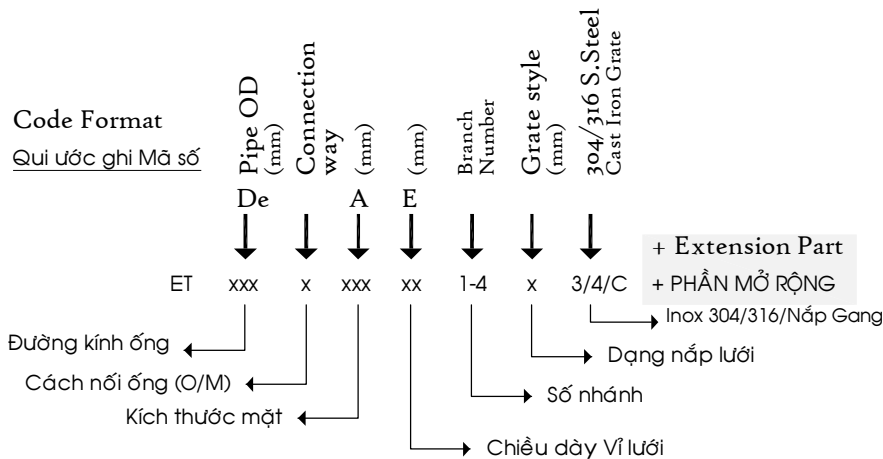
Code Format
Qui ước ghi Mã số

Pipe OD (mm)
Connection way
(mm)
(mm)
Branch Number
Grate style (mm)
304/316 S.Steel
Cast Iron Grate

De
A
E

+ Extension Part
ET xxx x xxx xx 1-4 x 3/4/C + PHẦN MỞ RỘNG

Inox 304/316/Nắp Gang
Đường kính ống
Dạng nắp lưới
Cách nối ống (O/M)
Số nhánh
Kích thước mặt
Chiều dày Vỉ lưới